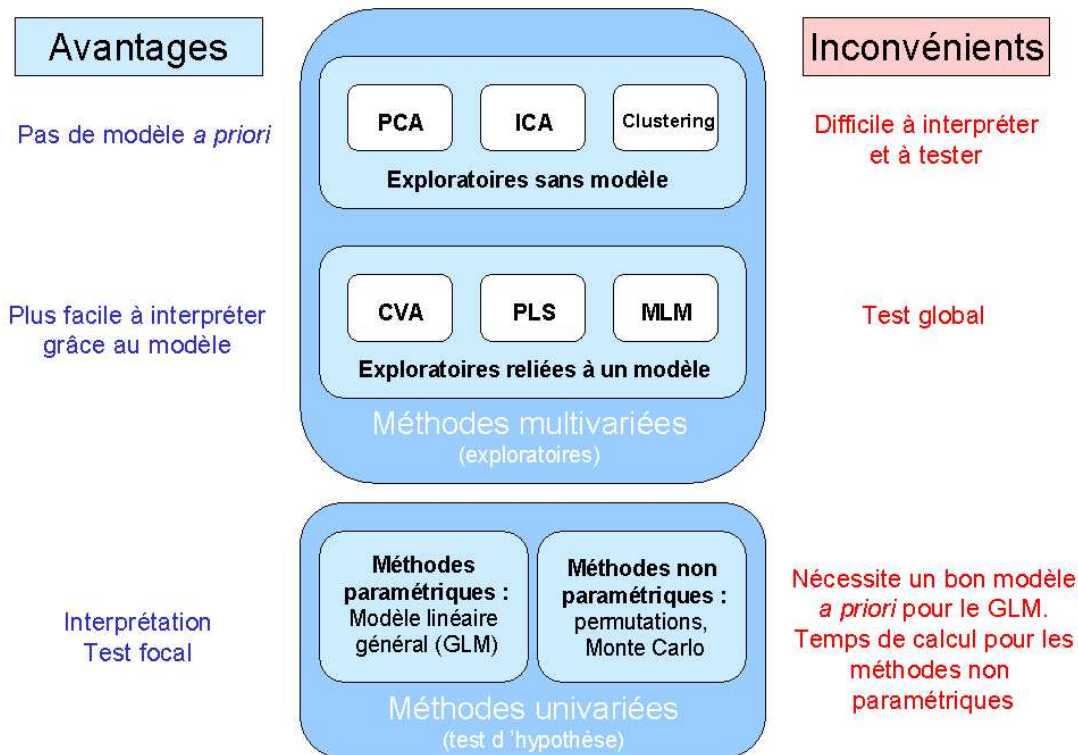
Avantages

Inconvénients

PCA

ICA

Clustering

Exploratoires sans modèle

Pas de modèle *a priori*

Difficile à interpréter et à tester

CVA

PLS

MLM

Exploratoires reliées à un modèle

Plus facile à interpréter grâce au modèle

Test global

Méthodes multivariées
(exploratoires)

Méthodes paramétriques : Modèle linéaire général (GLM)

Méthodes non paramétriques : permutations, Monte Carlo

Interprétation
Test focal

Nécessite un bon modèle *a priori* pour le GLM. Temps de calcul pour les méthodes non paramétriques

Méthodes univariées
(test d 'hypothèse)